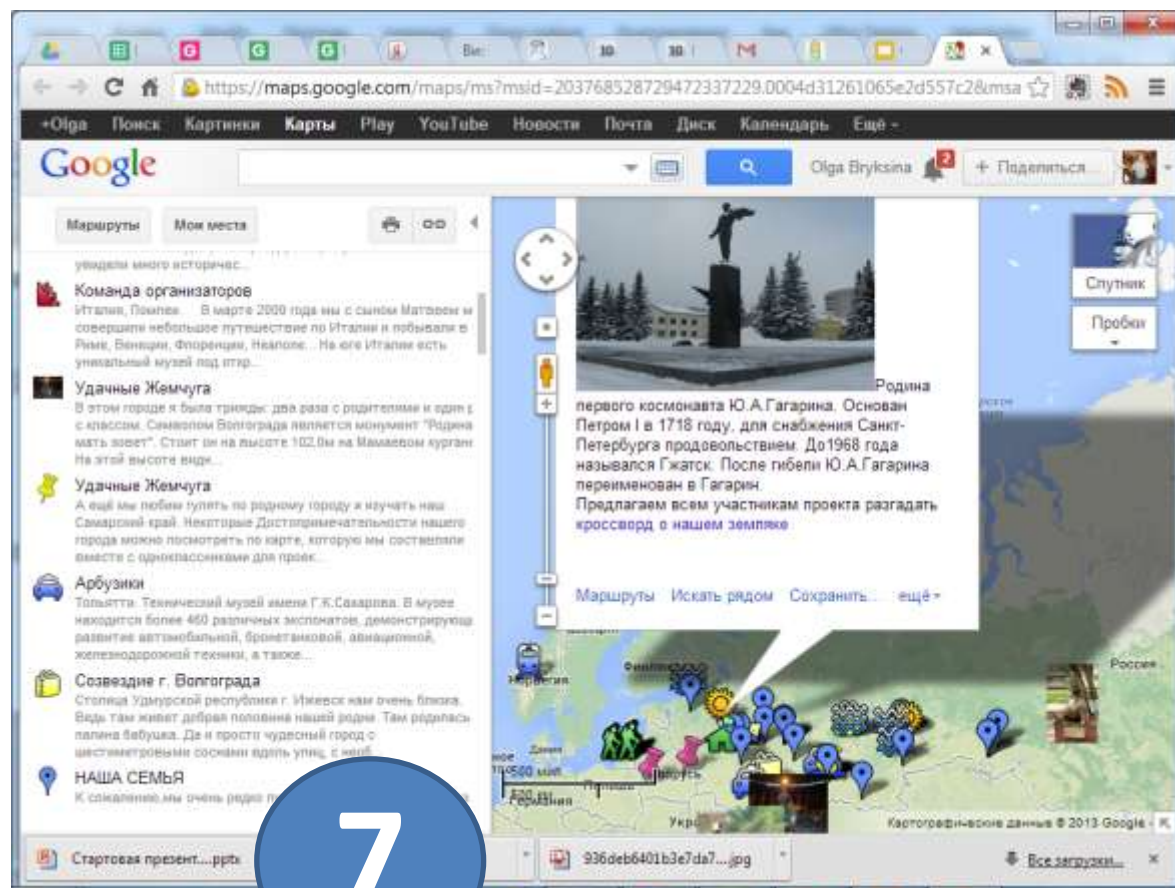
https://maps.google.com/maps/ms?msid=203768528729472337229.0004d31261065e2d557c2&msa

+Olga Поиск Картинки Карты Play YouTube Новости Почта Диск Календарь Ещё -

Google

Olga Bryksina 2 + Поделиться...

Маршруты Мои места

увидели много историчес...

Команда организаторов
Италия, Помпеи. В марте 2000 года мы с сыном Матвеем и совершили небольшое путешествие по Италии и побывали в Риме, Венеции, Флоренции, Неаполе... На юге Италии есть уникальный музей под откр...

Удачные Жемчуга
В этом городе я была трижды: два раза с родителями и один с классом. Символом Волгограда является монумент "Родина мать зовет". Стоит он на высоте 102,0м на Мамаевом кургане. На этой высоте види...

Удачные Жемчуга
А ещё мы любим гулять по родному городу и изучать наш Самарский край. Некоторые Достопримечательности нашего города можно посмотреть по карте, которую мы составляли вместе с одноклассниками для проек...

Арбузики
Тольятти. Технический музей имени Г.К.Сахарова. В музее находится более 460 различных экспонатов, демонстрирующ развитие автомобильной, бронетанковой, авиационной, железнодорожной техники, а также...

Созвездие г. Волгограда
Столица Удмуртской республики г. Ижевск нам очень близка. Ведь там живет добрая половина нашей родни. Там родилась папина бабушка. Да и просто чудесный город с шестиметровыми соснами вдоль улиц, с необ...

НАША СЕМЬЯ
К сожалению,мы очень редко п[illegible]

Родина первого космонавта Ю.А.Гагарина. Основан Петром I в 1718 году, для снабжения Санкт-Петербурга продовольствием. До1968 года назывался Гжатск. После гибели Ю.А.Гагарина переименован в Гагарин.
Предлагаем всем участникам проекта разгадать кроссворд о нашем земляке

Маршруты Искать рядом Сохранить... ещё -

Спутник
Пробки

Финляндия
Норвегия
Россия
Дания
500 миль
500 км
Укр
Картографические данные © 2013 Google -

Стартовая презент....pptx
7
936deb6401b3e7da7....jpg
Все загрузки...